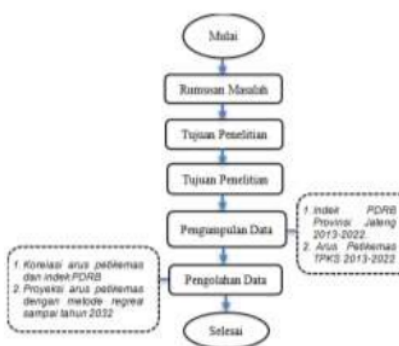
Mulai

Rumusan Masalah

Tujuan Penelitian

Tujuan Penelitian

Pengumpulan Data

1. Indeks PDRB Provinsi Jateng 2013-2022.
2. Arus Petikemas TPKS 2013-2022

1. Korelasi arus petikemas dan indeks PDRB
2. Proyeksi arus petikemas dengan metode regresi sampai tahun 2032

Pengolahan Data

Selesai